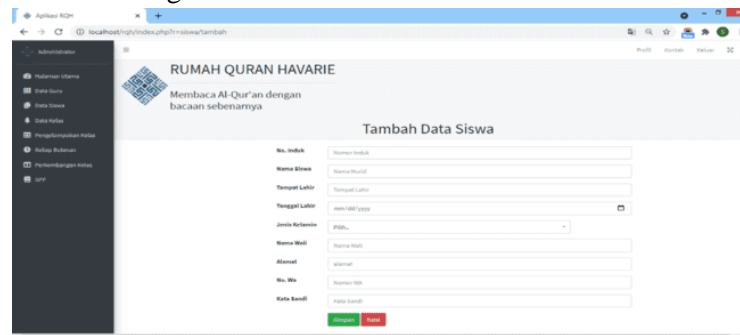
Aplikasi RQH
localhost/rqh/index.php?r=siswa/tambah
Administrator
Profil Kontak Keluar
Halaman Utama
Data Guru
Data Siswa
Data Kelas
Pengelompokan Kelas
Rekap Bulanan
Perkembangan Kelas
SPP
RUMAH QURAN HAVARIE
Membaca Al-Qur'an dengan bacaan sebenarnya
Tambah Data Siswa
No. Induk
Nomor Induk
Nama Siswa
Nama Murid
Tempat Lahir
Tempat Lahir
Tanggal Lahir
mm/dd/yyyy
Jenis Kelamin
Pilih..
Nama Wali
Nama Wali
Alamat
alamat
No. Wa
Nomor WA
Kata Sandi
Kata Sandi
Simpan Batal